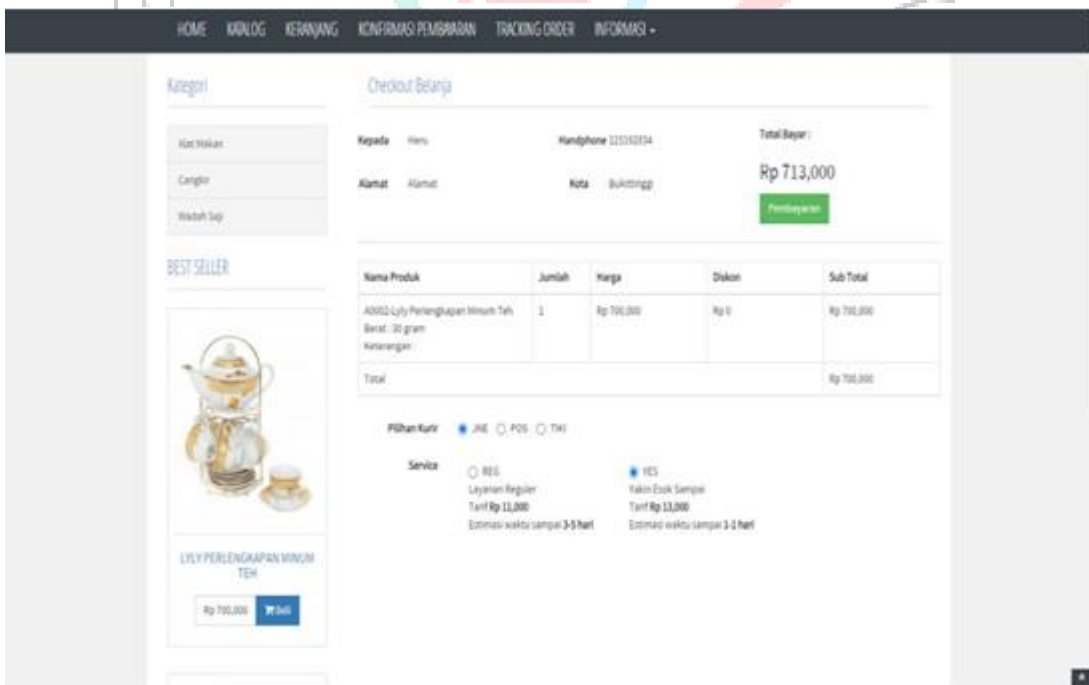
HOME KATALOG KERANJANG KONFIRMASI PEMBAYARAN TRACKING ORDER INFORMASI -

Kategori

Alat Makan

Cangkir

Wadah Saji

BEST SELLER

LYLY PERLENGKAPAN MINUM TEH

Rp 700,000 Beli

Checkout Belanja

Kepada Heru

Handphone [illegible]

Alamat Alamat

Kota Bukittinggi

Total Bayar :

Rp 713,000

Pembayaran

| Nama Produk | Jumlah | Harga | Diskon | Sub Total |
|---|---|---|---|---|
| A0002-Lyly Perlengkapan Minum Teh Berat : 30 gram Keterangan : | 1 | Rp 700,000 | Rp 0 | Rp 700,000 |
| Total | | | | Rp 700,000 |

Pilihan Kurir JNE POS TIKI

Service

REG Layanan Reguler Tarif Rp 11,000 Estimasi waktu sampai 3-5 hari

YES Yakin Esok Sampai Tarif Rp 13,000 Estimasi waktu sampai 1-1 hari